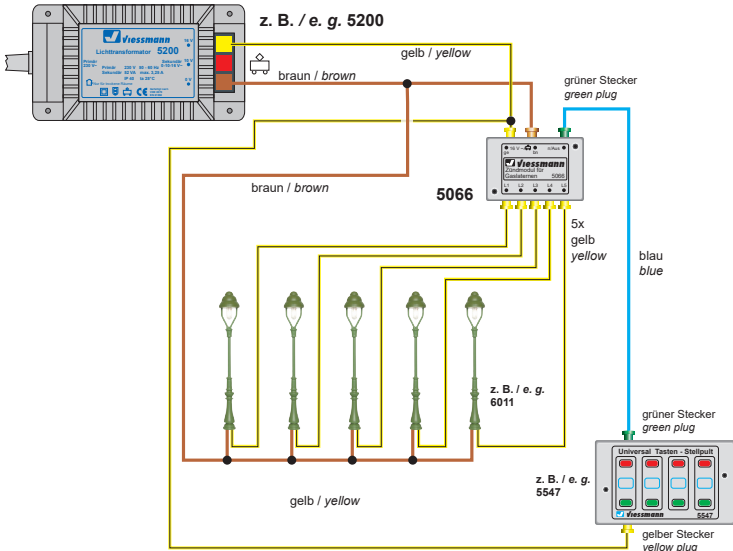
z. B. / e. g. 5200

Viessmann
Lichttransformator 5200

gelb / yellow

braun / brown

grüner Stecker
green plug

Viessmann
Zündmodul für Gaslaternen 5066

L1 L2 L3 L4 L5

braun / brown

5066

5x
gelb
yellow

blau
blue

z. B. / e. g.
6011

grüner Stecker
green plug

Universal Tasten - Stellpult

Viessmann 5547

z. B. / e. g.
5547

gelb / yellow

gelber Stecker
yellow plug